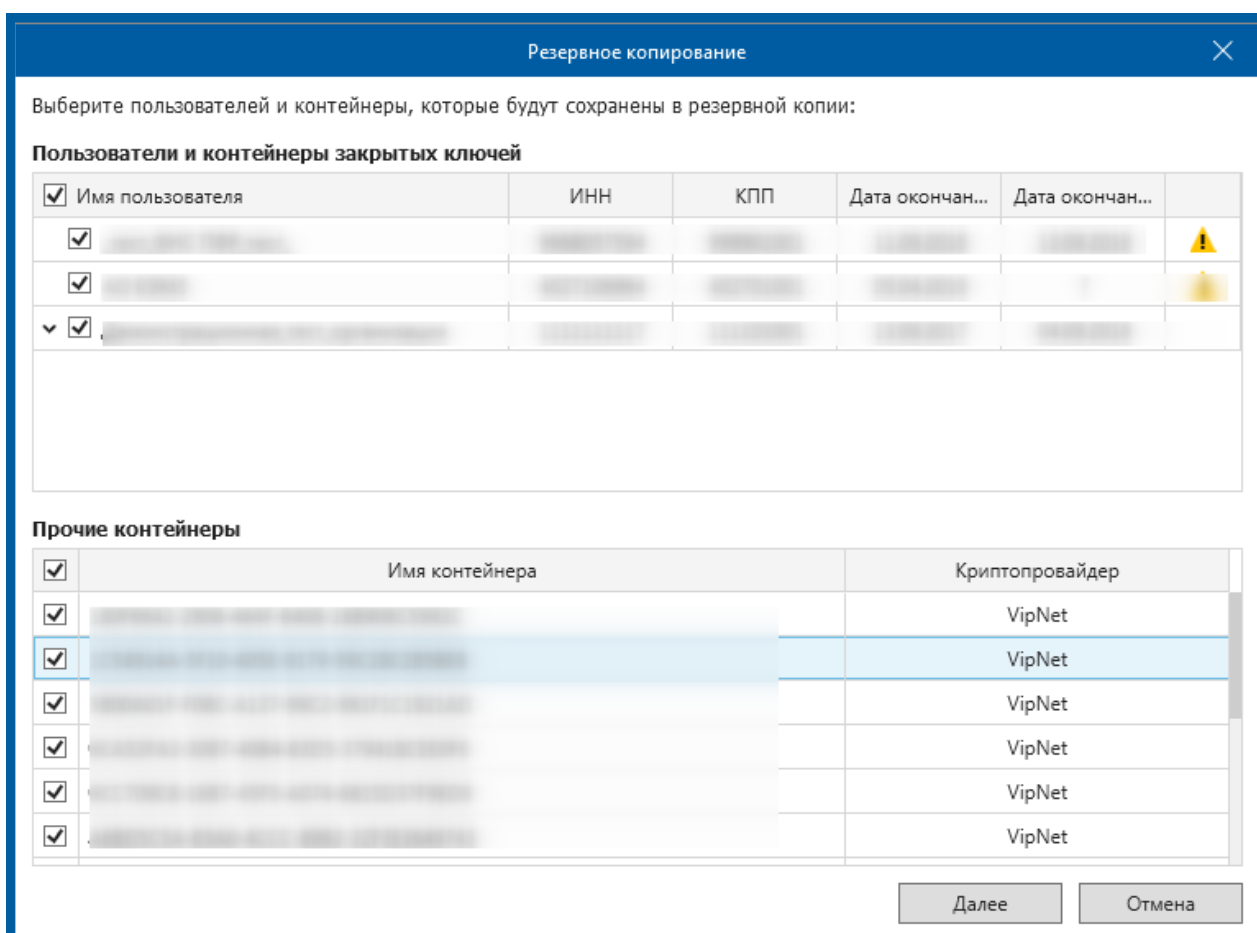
Резервное копирование

Выберите пользователей и контейнеры, которые будут сохранены в резервной копии:

Пользователи и контейнеры закрытых ключей

| Имя пользователя | ИНН | КПП | Дата окончан... | Дата окончан... |
|---|---|---|---|---|
| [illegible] | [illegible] | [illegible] | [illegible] | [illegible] |
| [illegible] | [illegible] | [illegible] | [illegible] | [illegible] |
| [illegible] | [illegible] | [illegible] | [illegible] | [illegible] |

Прочие контейнеры

| Имя контейнера | Криптопровайдер |
|---|---|
| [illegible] | VipNet |
| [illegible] | VipNet |
| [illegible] | VipNet |
| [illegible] | VipNet |
| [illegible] | VipNet |
| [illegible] | VipNet |

Далее
Отмена